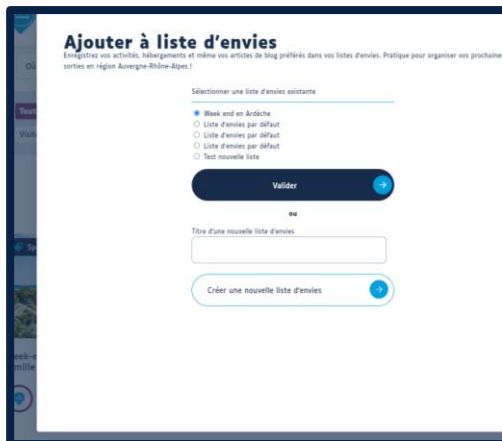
Ajouter à liste d'envies

Enregistrez vos activités, hébergements et même vos articles de blog préférés dans vos listes d'envies. Pratique pour organiser vos prochaine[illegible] sorties en région Auvergne-Rhône-Alpes !

Sélectionner une liste d'envies existante

Week end en Ardèche
Liste d'envies par défaut
Liste d'envies par défaut
Liste d'envies par défaut
Test nouvelle liste

Valider

ou

Titre d'une nouvelle liste d'envies

Créer une nouvelle liste d'envies